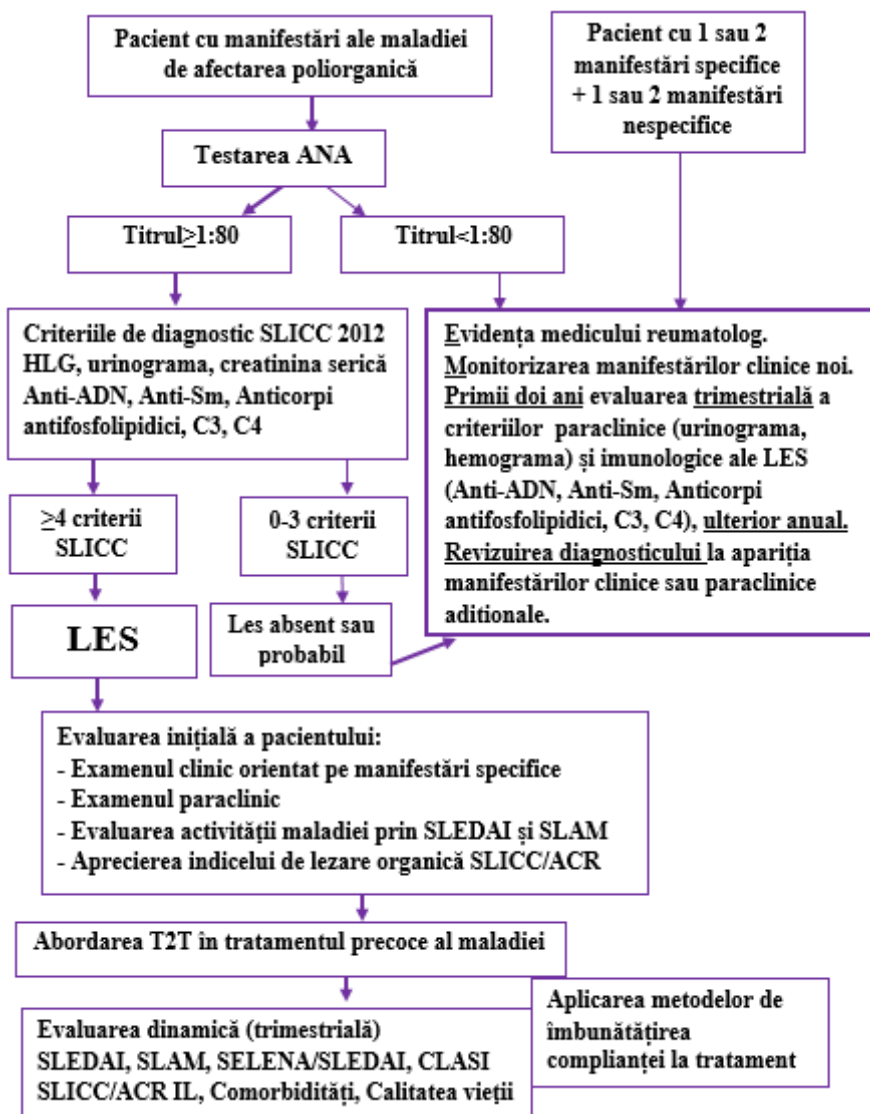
Pacient cu manifestări ale maladiei de afectarea poliorganică

Pacient cu 1 sau 2 manifestări specifice + 1 sau 2 manifestări nespecifice

Testarea ANA

Titrul$\geq$1:80

Titrul<1:80

Criteriile de diagnostic SLICC 2012 HLG, urinograma, creatinina serică Anti-ADN, Anti-Sm, Anticorpi antifosfolipidici, C3, C4

Evidența medicului reumatolog. Monitorizarea manifestărilor clinice noi. Primii doi ani evaluarea trimestrială a criteriilor paraclinice (urinograma, hemograma) și imunologice ale LES (Anti-ADN, Anti-Sm, Anticorpi antifosfolipidici, C3, C4), ulterior anual. Revizuirea diagnosticului la apariția manifestărilor clinice sau paraclinice aditionale.

$\geq$4 criterii SLICC

0-3 criterii SLICC

LES

Les absent sau probabil

Evaluarea inițială a pacientului:
- Examenul clinic orientat pe manifestări specifice
- Examenul paraclinic
- Evaluarea activității maladiei prin SLEDAI și SLAM
- Aprecierea indicelui de lezare organică SLICC/ACR

Abordarea T2T în tratamentul precoce al maladiei

Aplicarea metodelor de îmbunătățirea complianței la tratament

Evaluarea dinamică (trimestrială) SLEDAI, SLAM, SELENA/SLEDAI, CLASI SLICC/ACR IL, Comorbidități, Calitatea vieții